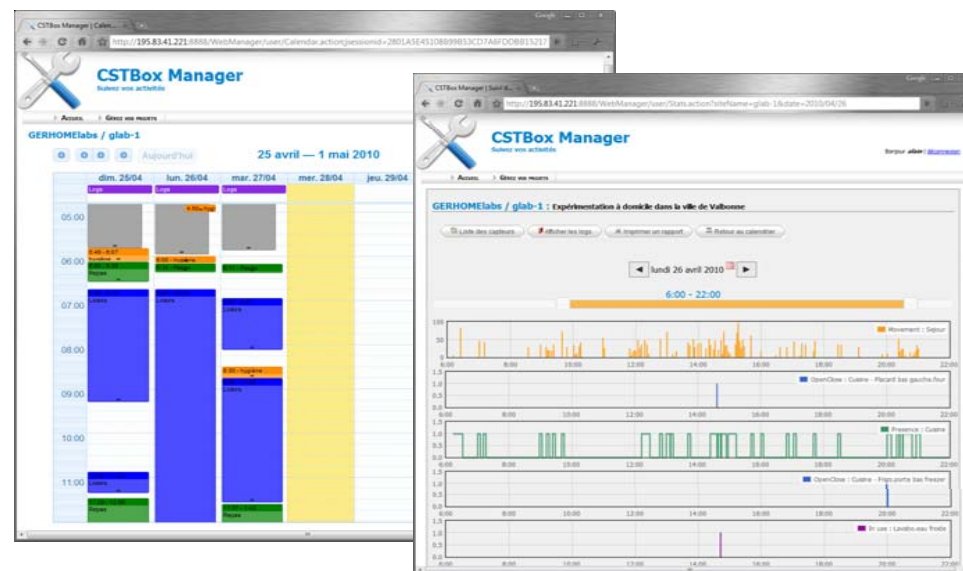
CSTBox Manager | Calen...

http://195.83.41.221:8888/WebManager/user/Calendar.action;jsessionid=2801A5E4510BB99B53CD7A6FDDBB15217

CSTBox Manager
Suivez vos activités

Accueil | Gérez vos projets

GERHOMElabs / glab-1

Aujourd'hui

25 avril — 1 mai 2010

| | dim. 25/04 | lun. 26/04 | mar. 27/04 | mer. 28/04 | jeu. 29/04 |
|---|---|---|---|---|---|
| | Logs | Logs | Logs | | |

05:00
06:00
07:00
08:00
09:00
10:00
11:00

Hygiène
Repas
Loisirs
Hygiène
Repas
Loisirs
Repas
Loisirs
Hygiène
Loisirs
Loisirs
Repas
Repas

CSTBox Manager | Suivi d...

http://195.83.41.221:8888/WebManager/user/Stats.action?siteName=glab-1&date=2010/04/26

CSTBox Manager
Suivez vos activités

Bonjour alain | déconnexion

Accueil | Gérez vos projets

GERHOMElabs / glab-1 : Expérimentation à domicile dans la ville de Valbonne

Liste des capteurs | Afficher les logs | Imprimer un rapport | Retour au calendrier

lundi 26 avril 2010

6:00 - 22:00

Mouvement : Sejour

OpenClose : Cuisine - Placard bas gauche four

Presence : Cuisine

OpenClose : Cuisine - Frigo porte bas freezer

Dr use : Lavabo eau froide

6:00 8:00 10:00 12:00 14:00 16:00 18:00 20:00 22:00